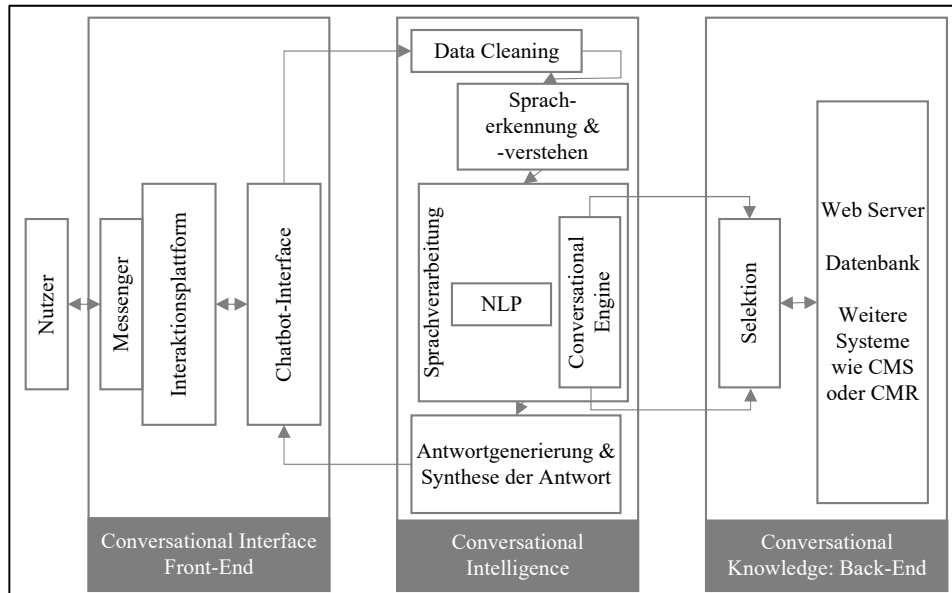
Nutzer

Messenger

Interaktionsplattform

Chatbot-Interface

Conversational Interface Front-End

Data Cleaning

Spracherkennung & -verstehen

Sprachverarbeitung

NLP

Conversational Engine

Antwortgenerierung & Synthese der Antwort

Conversational Intelligence

Selektion

Web Server

Datenbank

Weitere Systeme wie CMS oder CMR

Conversational Knowledge: Back-End